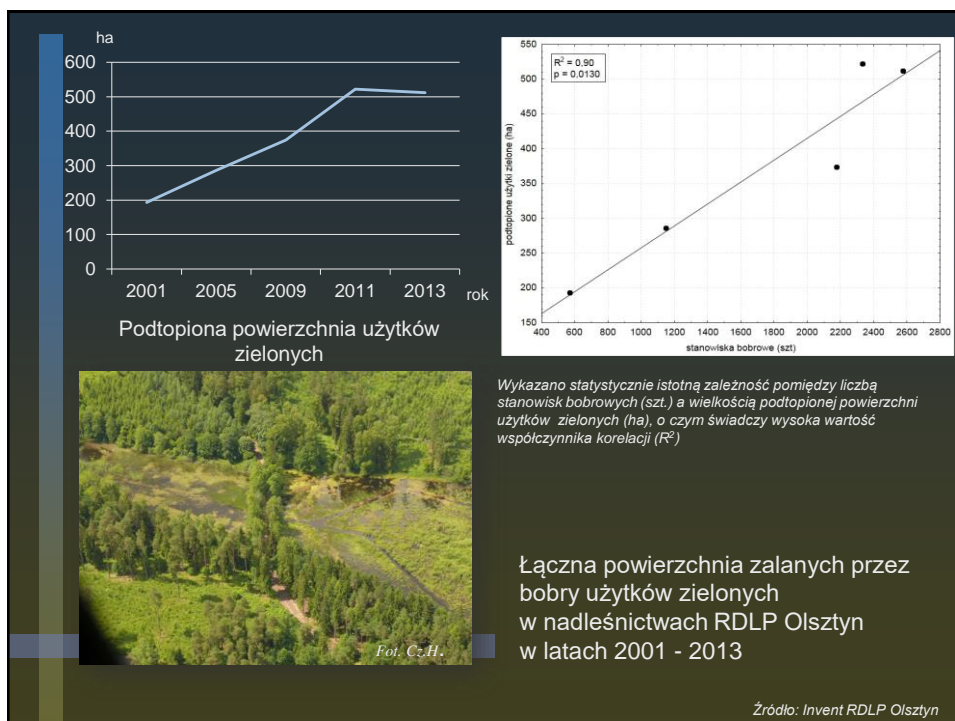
ha
600
500
400
300
200
100
0
2001 2005 2009 2011 2013 rok

Podtopiona powierzchnia użytków zielonych

550
500
450
400
350
300
250
200
150
$R^2 = 0,90$
p = 0,0130
podtopione użytki zielone (ha)
400 600 800 1000 1200 1400 1600 1800 2000 2200 2400 2600 2800
stanowiska bobrowe (szt)

Wykazano statystycznie istotną zależność pomiędzy liczbą stanowisk bobrowych (szt.) a wielkością podtopionej powierzchni użytków zielonych (ha), o czym świadczy wysoka wartość współczynnika korelacji ($R^2$)

Fot. Cz.H.

Łączna powierzchnia zalanych przez bobry użytków zielonych w nadleśnictwach RDLP Olsztyn w latach 2001 - 2013

Źródło: Invent RDLP Olsztyn